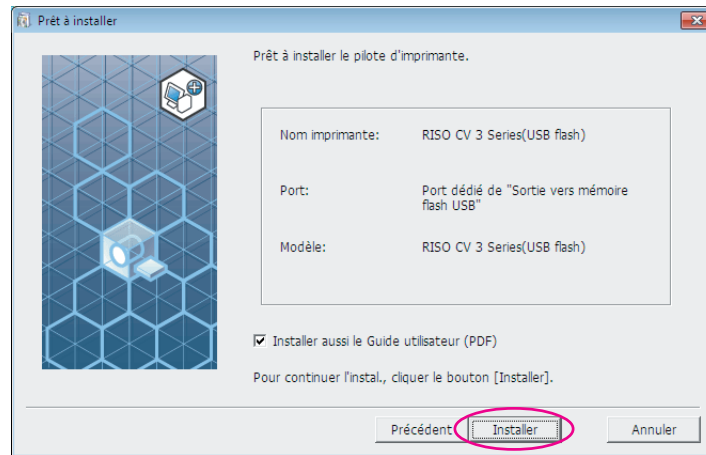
Prêt à installer

Prêt à installer le pilote d'imprimante.

| | |
|---|---|
| Nom imprimante: | RISO CV 3 Series(USB flash) |
| Port: | Port dédié de "Sortie vers mémoire flash USB" |
| Modèle: | RISO CV 3 Series(USB flash) |

☑ Installer aussi le Guide utilisateur (PDF)

Pour continuer l'instal., cliquer le bouton [Installer].

Précédent
Installer
Annuler